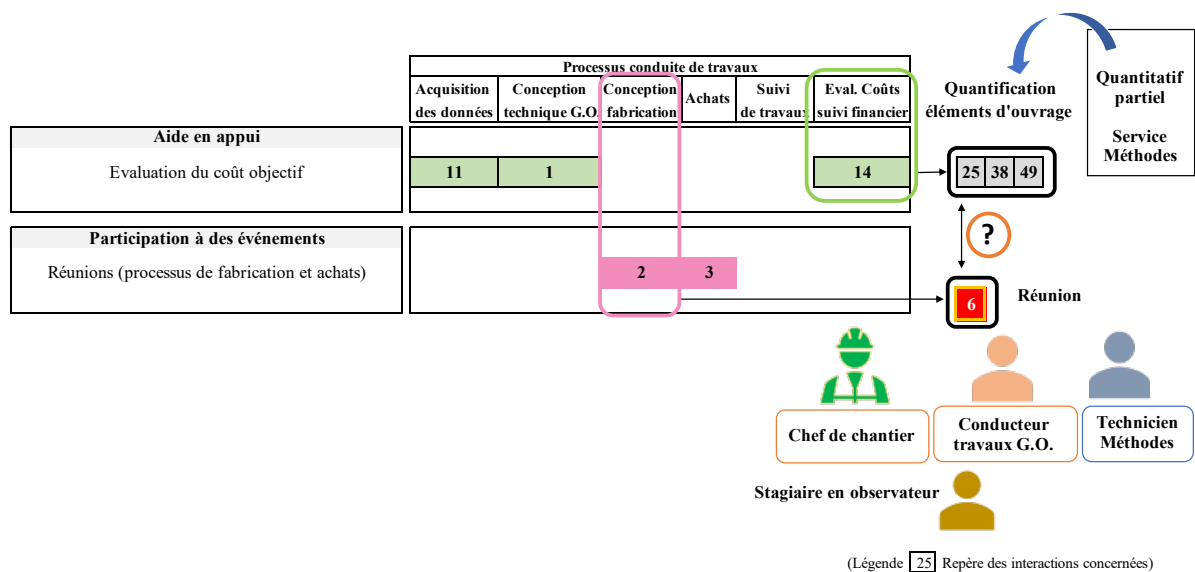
| Processus conduite de travaux | | | | | |
|---|---|---|---|---|---|
| Acquisition des données | Conception technique G.O. | Conception fabrication | Achats | Suivi de travaux | Eval. Coûts suivi financier |

Quantification éléments d'ouvrage

Quantitatif partiel

Service Méthodes

Aide en appui

Evaluation du coût objectif

11 1 14

25 38 49

?

Participation à des événements

Réunions (processus de fabrication et achats)

2 3

6

Réunion

Chef de chantier

Conducteur travaux G.O.

Technicien Méthodes

Stagiaire en observateur

(Légende 25 Repère des interactions concernées)